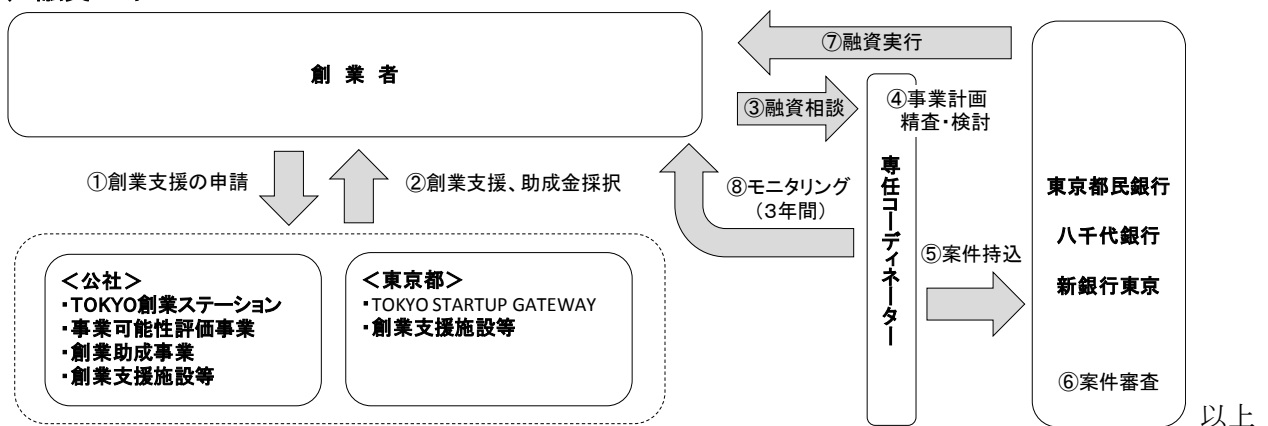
創 業 者

⑦融資実行

③融資相談

④事業計画
精査・検討

①創業支援の申請

②創業支援、助成金採択

⑧モニタリング
（3年間）

専任コーディネーター

東京都民銀行

八千代銀行

新銀行東京

⑤案件持込

＜公社＞
・TOKYO創業ステーション
・事業可能性評価事業
・創業助成事業
・創業支援施設等

＜東京都＞
・TOKYO STARTUP GATEWAY
・創業支援施設等

⑥案件審査

以上